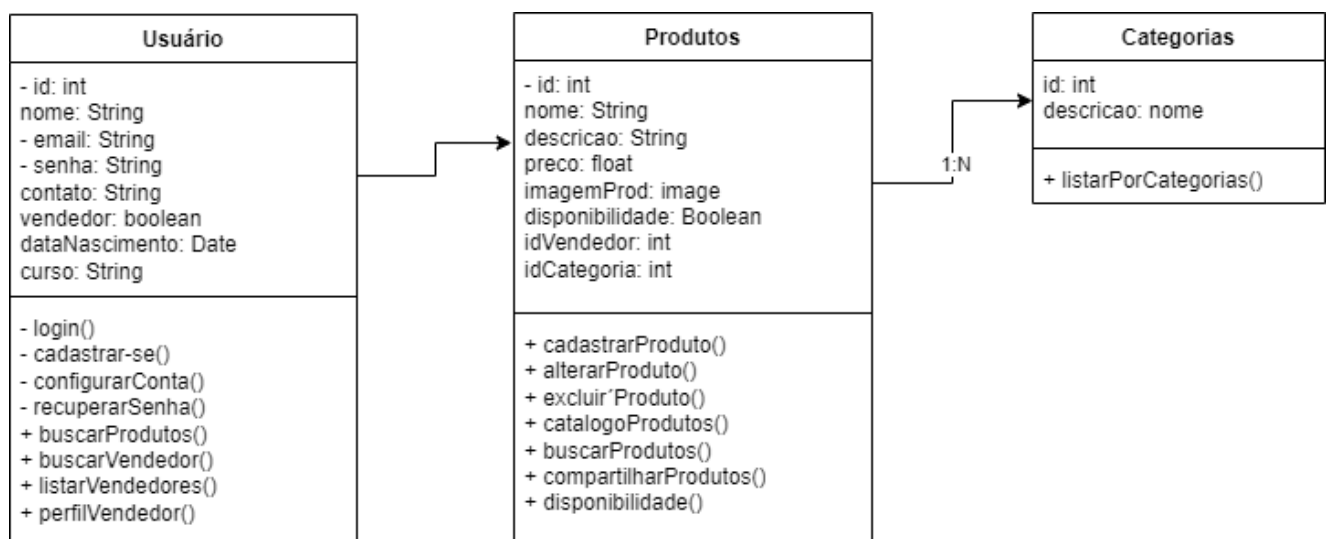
Usuário

- id: int
nome: String
- email: String
- senha: String
contato: String
vendedor: boolean
dataNascimento: Date
curso: String

- login()
- cadastrar-se()
- configurarConta()
- recuperarSenha()
+ buscarProdutos()
+ buscarVendedor()
+ listarVendedores()
+ perfilVendedor()

Produtos

- id: int
nome: String
descricao: String
preco: float
imagemProd: image
disponibilidade: Boolean
idVendedor: int
idCategoria: int

+ cadastrarProduto()
+ alterarProduto()
+ excluir´Produto()
+ catalogoProdutos()
+ buscarProdutos()
+ compartilharProdutos()
+ disponibilidade()

1:N

Categorias

id: int
descricao: nome

+ listarPorCategorias()